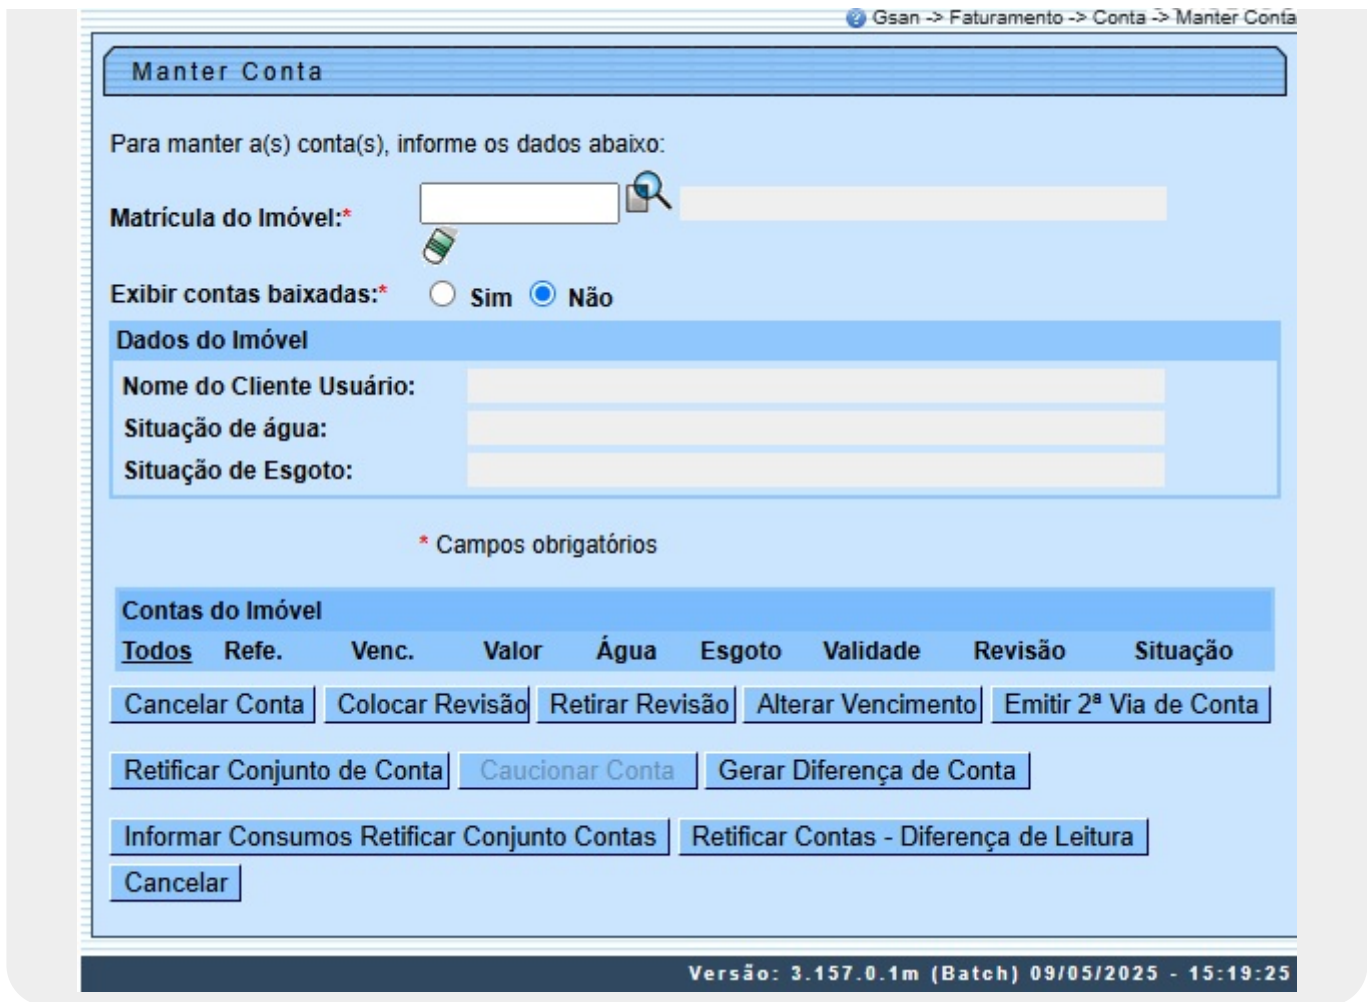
Gsan -> Faturamento -> Conta -> Manter Conta

Manter Conta

Para manter a(s) conta(s), informe os dados abaixo:

Matrícula do Imóvel:*

Exibir contas baixadas:* Sim Não

Dados do Imóvel

Nome do Cliente Usuário:

Situação de água:

Situação de Esgoto:

* Campos obrigatórios

Contas do Imóvel

| Todos | Refe. | Venc. | Valor | Água | Esgoto | Validade | Revisão | Situação |
|---|---|---|---|---|---|---|---|---|

Cancelar Conta | Colocar Revisão | Retirar Revisão | Alterar Vencimento | Emitir 2ª Via de Conta

Retificar Conjunto de Conta | Caucionar Conta | Gerar Diferença de Conta

Informar Consumos Retificar Conjunto Contas | Retificar Contas - Diferença de Leitura

Cancelar

Versão: 3.157.0.1m (Batch) 09/05/2025 - 15:19:25